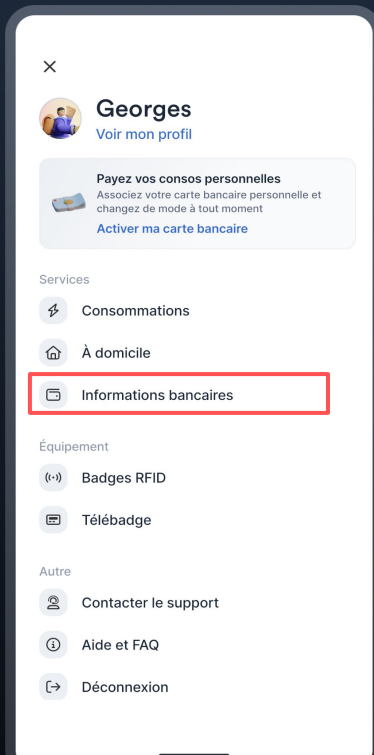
Georges
Voir mon profil

Payez vos consos personnelles
Associez votre carte bancaire personnelle et changez de mode à tout moment
Activer ma carte bancaire

Services
Consommations
À domicile
Informations bancaires

Équipement
Badges RFID
Télébadge

Autre
Contacter le support
Aide et FAQ
Déconnexion